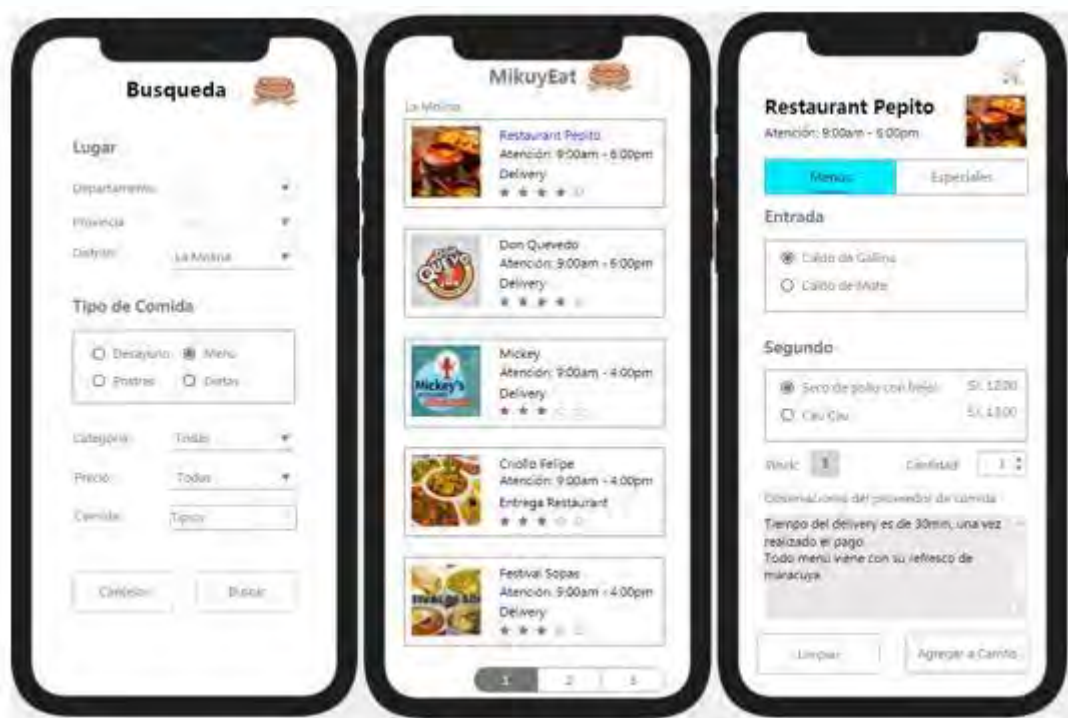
Busqueda

Lugar

Departamento

Provincia

Distrito La Molina

Tipo de Comida

Desayuno Menu

Postres Dietas

Categoria Todas

Precio Todos

Comida Tipos

Cancelar Buscar

MikuyEat

La Molina

Restaurant Pepito
Atención: 9:00am - 6:00pm
Delivery

Don Quevedo
Atención: 9:00am - 6:00pm
Delivery

Mickey
Atención: 9:00am - 4:00pm
Delivery

Criollo Felipe
Atención: 9:00am - 4:00pm
Entrega Restaurant

Festival Sopas
Atención: 9:00am - 4:00pm
Delivery

1 2 3

Restaurant Pepito
Atención: 9:00am - 6:00pm

Menus Especiales

Entrada

Caldo de Gallina

Caldo de Mote

Segundo

Seco de pollo con frejol S/. 12.00

Cau Cau S/. 13.00

Mesa: 1 Cantidad 1

Observaciones del proveedor de comida

Tiempo del delivery es de 30min, una vez realizado el pago.
Todo menú viene con su refresco de maracuya.

Limpiar Agregar a Carrito